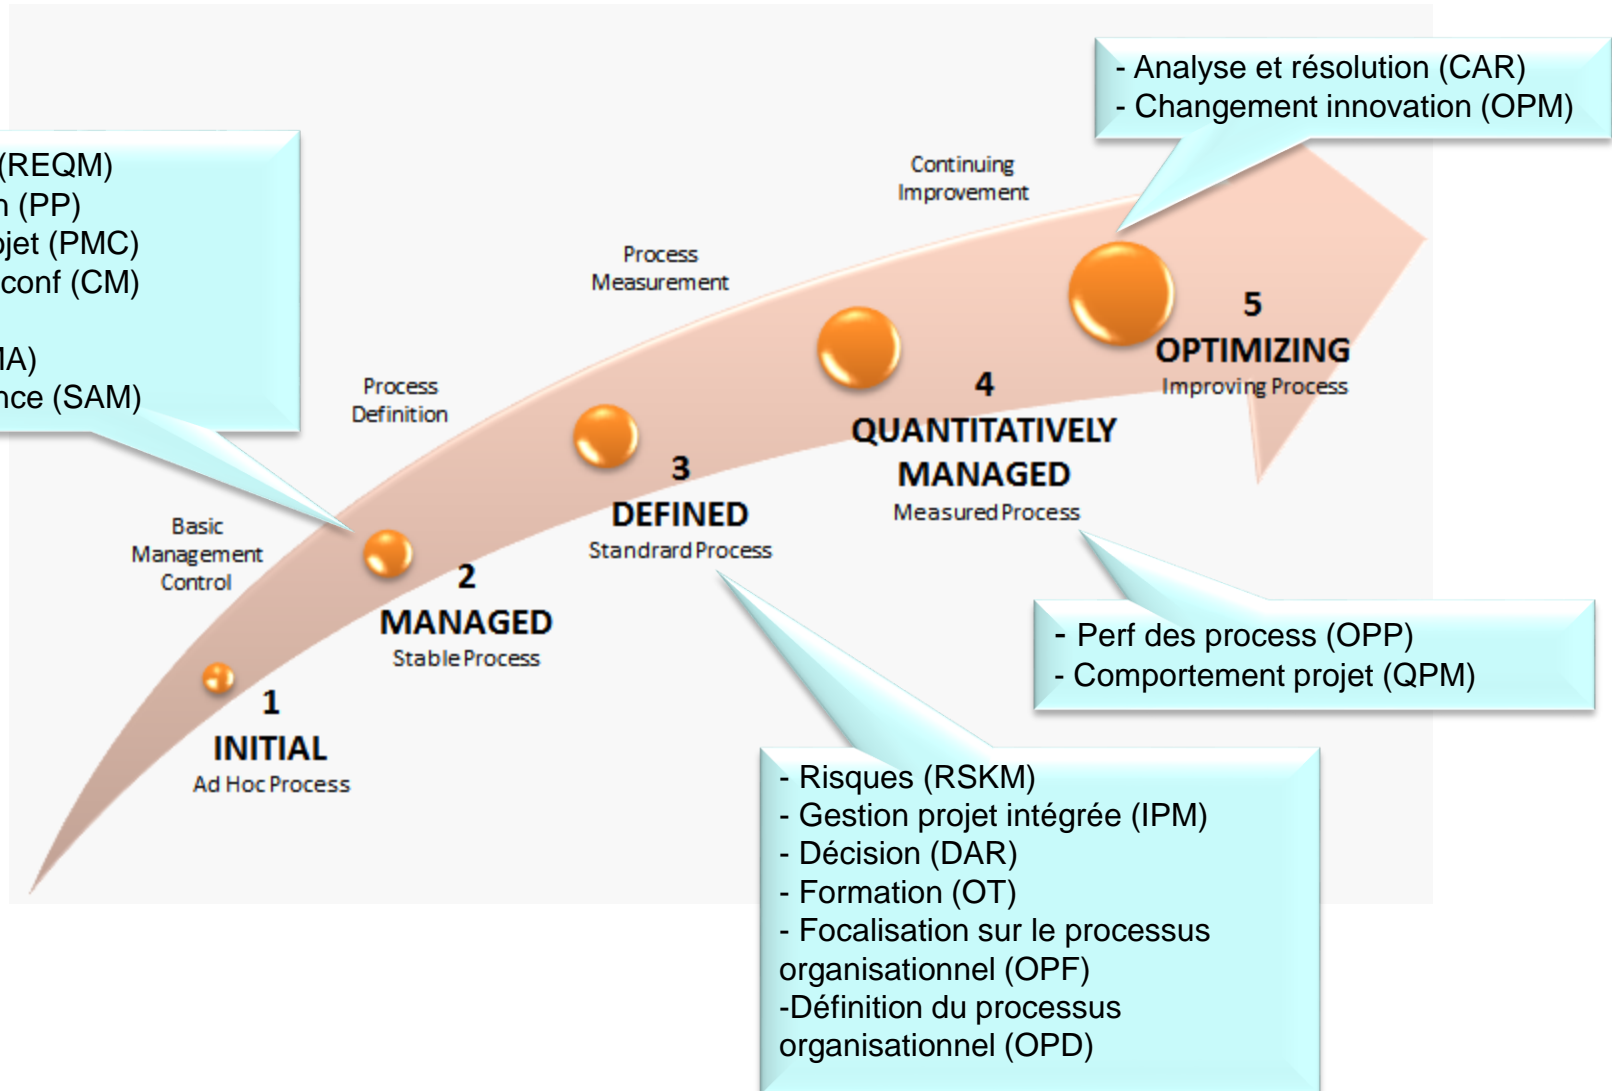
- Analyse et résolution (CAR)
- Changement innovation (OPM)

(REQM)
n (PP)
jet (PMC)
conf (CM)

IA)
nce (SAM)

Continuing Improvement

Process Measurement

Process Definition

Basic Management Control

5
OPTIMIZING
Improving Process

4
QUANTITATIVELY MANAGED
Measured Process

3
DEFINED
Standrard Process

2
MANAGED
Stable Process

1
INITIAL
Ad Hoc Process

- Perf des process (OPP)
- Comportement projet (QPM)

- Risques (RSKM)
- Gestion projet intégrée (IPM)
- Décision (DAR)
- Formation (OT)
- Focalisation sur le processus organisationnel (OPF)
-Définition du processus organisationnel (OPD)